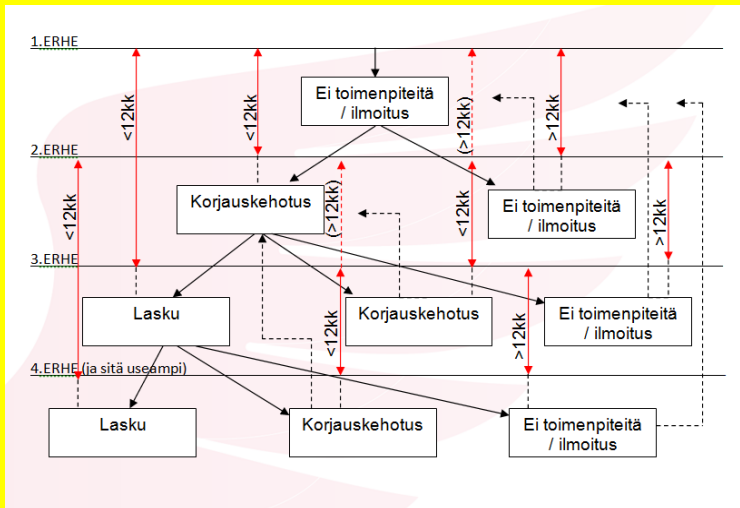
1.ERHE

Ei toimenpiteitä / ilmoitus

<12kk

<12kk

(>12kk)

>12kk

2.ERHE

Korjauskehotus

<12kk

(>12kk)

<12kk

Ei toimenpiteitä / ilmoitus

>12kk

3.ERHE

Lasku

Korjauskehotus

<12kk

>12kk

Ei toimenpiteitä / ilmoitus

4.ERHE (ja sitä useampi)

Lasku

Korjauskehotus

Ei toimenpiteitä / ilmoitus